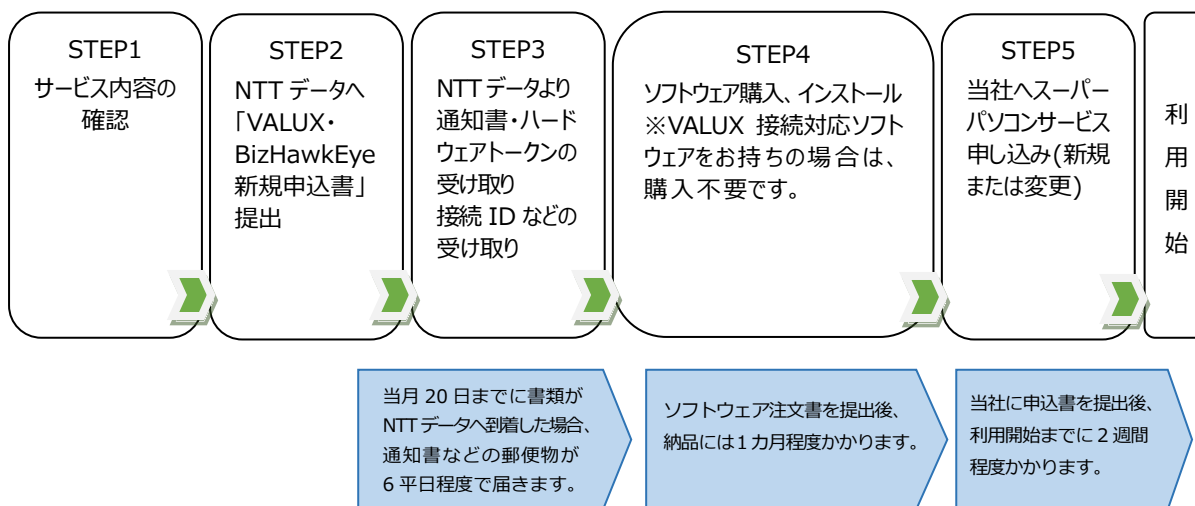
STEP1
サービス内容の確認

STEP2
NTT データへ「VALUX・BizHawkEye 新規申込書」提出

STEP3
NTT データより通知書・ハードウェアトークンの受け取り
接続 ID などの受け取り

STEP4
ソフトウェア購入、インストール
※VALUX 接続対応ソフトウェアをお持ちの場合は、購入不要です。

STEP5
当社へスーパーパソコンサービス申し込み(新規または変更)

利用開始

当月 20 日までに書類が NTT データへ到着した場合、通知書などの郵便物が 6 平日程度で届きます。

ソフトウェア注文書を提出後、納品には１カ月程度かかります。

当社に申込書を提出後、利用開始までに 2 週間程度かかります。